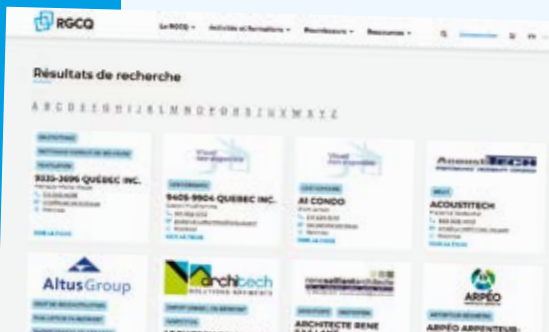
RGCQ

Le RGCQ Activités et formations Bourses Ressources

Résultats de recherche

A B C D E F G H I J K L M N O P Q R S T U V W X Y Z

9335-3696 QUÉBEC INC.

9405-9904 QUEBEC INC.

AI CONDO

ACOUSTITECH

AltusGroup

architech

ARCHITECTE RENE

ARPÉO

ARPÉO ARPENTEUR-